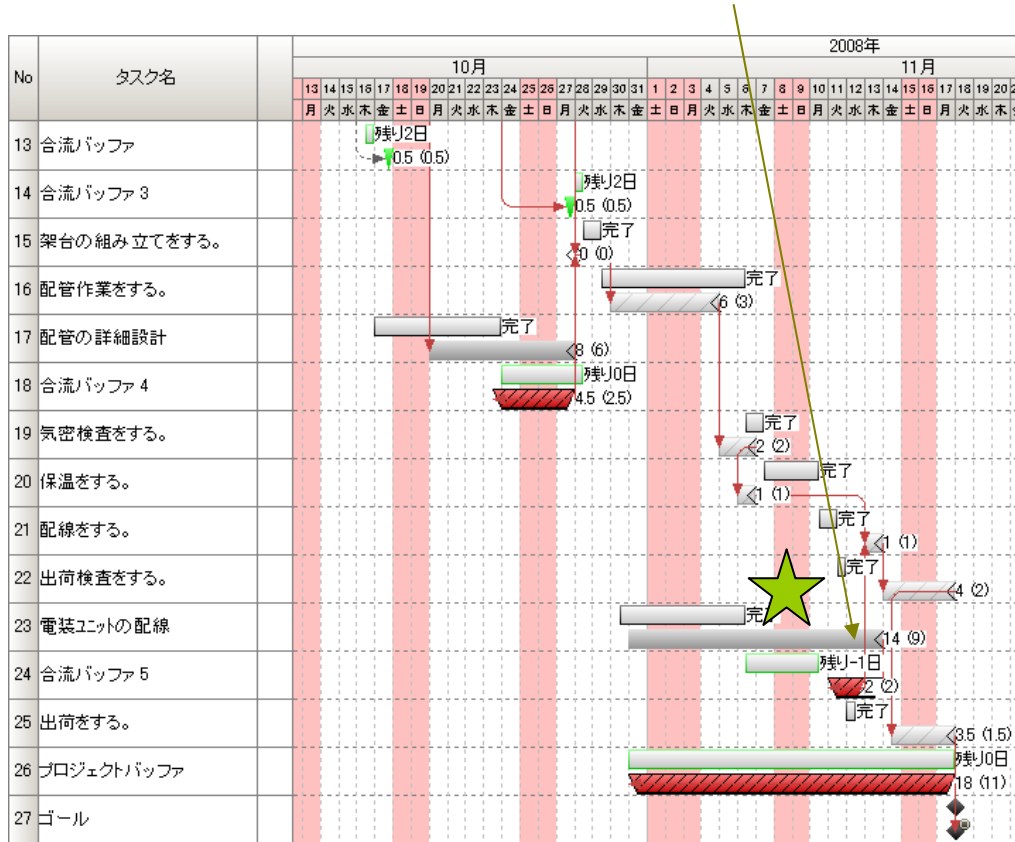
| No | タスク名 |
|---|---|
| 13 | 合流バッファ |
| 14 | 合流バッファ 3 |
| 15 | 架台の組み立てをする。 |
| 16 | 配管作業をする。 |
| 17 | 配管の詳細設計 |
| 18 | 合流バッファ 4 |
| 19 | 気密検査をする。 |
| 20 | 保温をする。 |
| 21 | 配線をする。 |
| 22 | 出荷検査をする。 |
| 23 | 電装ユニットの配線 |
| 24 | 合流バッファ 5 |
| 25 | 出荷をする。 |
| 26 | プロジェクトバッファ |
| 27 | ゴール |

2008年

10月

13 14 15 16 17 18 19 20 21 22 23 24 25 26 27 28 29 30 31
月 火 水 木 金 土 日 月 火 水 木 金 土 日 月 火 水 木 金

11月

1 2 3 4 5 6 7 8 9 10 11 12 13 14 15 16 17 18 19 20 2
土 日 月 火 水 木 金 土 日 月 火 水 木 金 土 日 月 火 水 木 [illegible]

残り2日
0.5 (0.5)
残り2日
0.5 (0.5)
完了
0 (0)
完了
6 (3)
完了
8 (6)
残り0日
4.5 (2.5)
完了
2 (2)
完了
1 (1)
完了
1 (1)
完了
4 (2)
完了
14 (9)
残り-1日
2 (2)
完了
3.5 (1.5)
残り0日
18 (11)